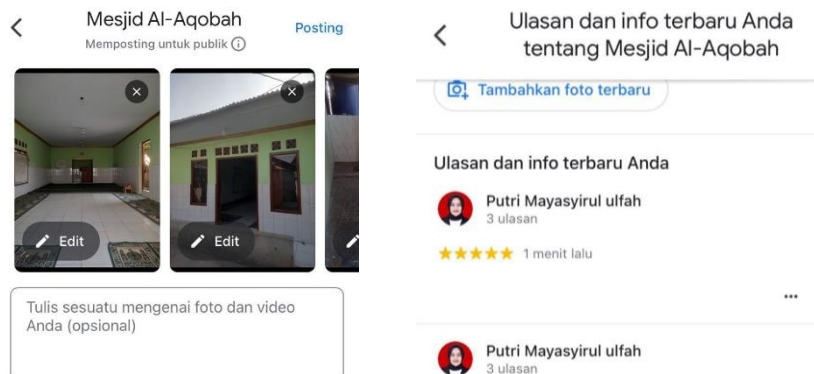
<

Mesjid Al-Aqobah

Memposting untuk publik ⓘ

Posting

Edit

Edit

Tulis sesuatu mengenai foto dan video Anda (opsional)

<

Ulasan dan info terbaru Anda tentang Mesjid Al-Aqobah

Tambahkan foto terbaru

Ulasan dan info terbaru Anda

Putri Mayasyirul ulfah

3 ulasan

★★★★★ 1 menit lalu

...

Putri Mayasyirul ulfah

3 ulasan